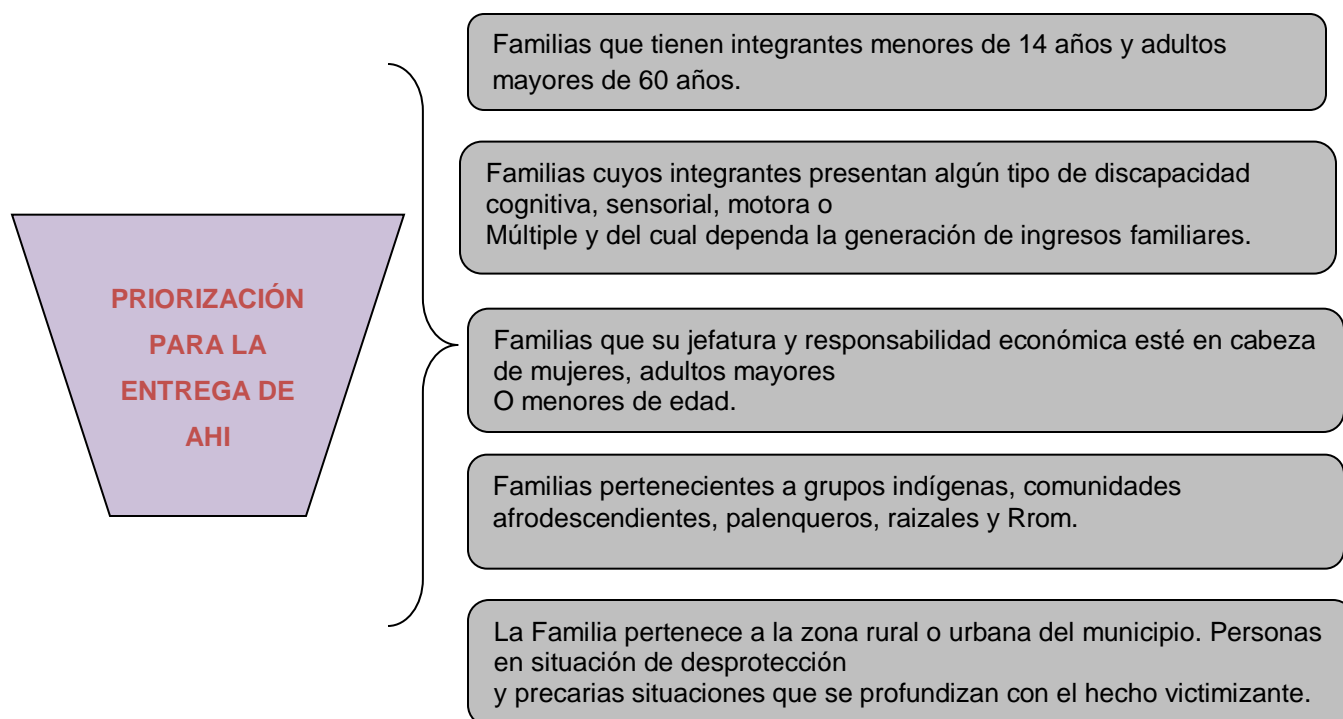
PRIORIZACIÓN PARA LA ENTREGA DE AHI

Familias que tienen integrantes menores de 14 años y adultos mayores de 60 años.

Familias cuyos integrantes presentan algún tipo de discapacidad cognitiva, sensorial, motora o
Múltiple y del cual dependa la generación de ingresos familiares.

Familias que su jefatura y responsabilidad económica esté en cabeza de mujeres, adultos mayores
O menores de edad.

Familias pertenecientes a grupos indígenas, comunidades afrodescendientes, palenqueros, raizales y Rrom.

La Familia pertenece a la zona rural o urbana del municipio. Personas en situación de desprotección
y precarias situaciones que se profundizan con el hecho victimizante.